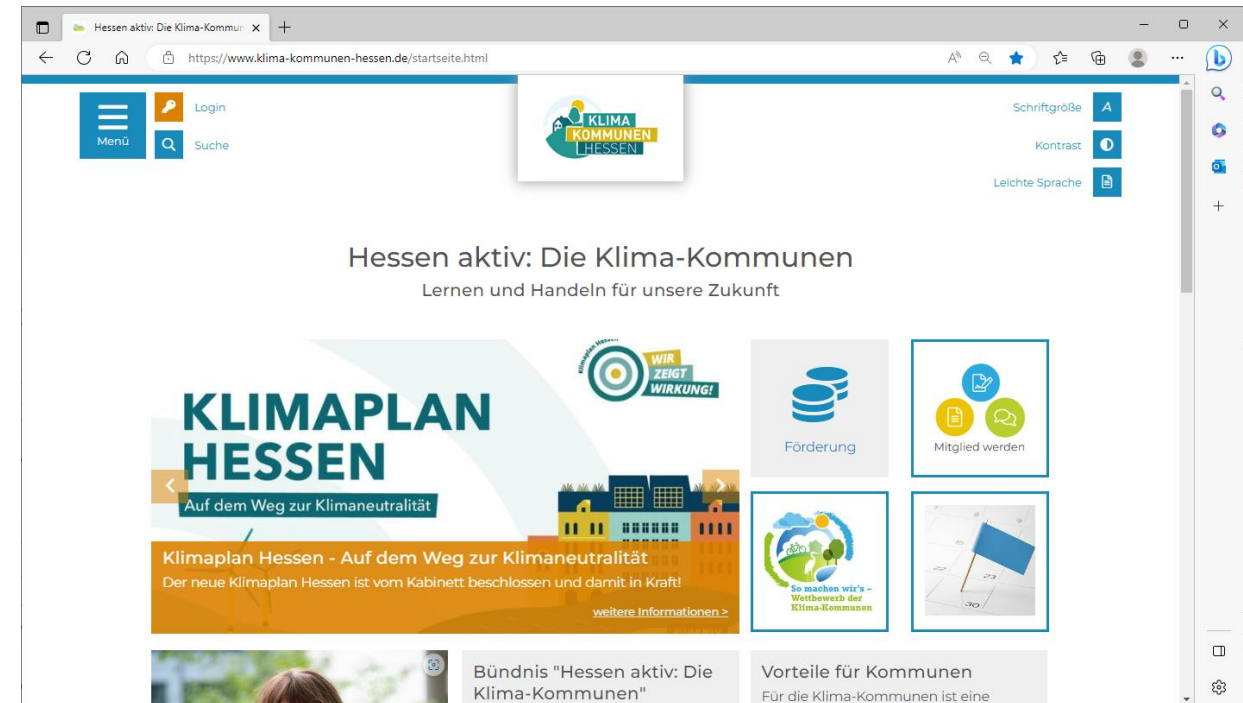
Hessen aktiv: Die Klima-Kommun ×
+
https://www.klima-kommunen-hessen.de/startseite.html

Menü
Login
Suche

KLIMA KOMMUNEN HESSEN

Schriftgröße A
Kontrast
Leichte Sprache

Hessen aktiv: Die Klima-Kommunen
Lernen und Handeln für unsere Zukunft

Klimaplan Hessen
WIR ZEIGT WIRKUNG!

KLIMAPLAN HESSEN
Auf dem Weg zur Klimaneutralität

Klimaplan Hessen - Auf dem Weg zur Klimaneutralität
Der neue Klimaplan Hessen ist vom Kabinett beschlossen und damit in Kraft!
weitere Informationen >

Förderung
Mitglied werden

So machen wir's – Wettbewerb der Klima-Kommunen

Bündnis "Hessen aktiv: Die Klima-Kommunen"

Vorteile für Kommunen
Für die Klima-Kommunen ist eine